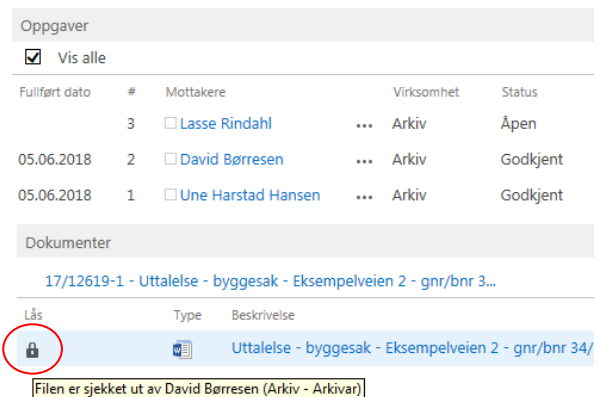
Oppgaver

Vis alle

| Fullført dato | # | Mottakere | | Virksomhet | Status |
|---|---|---|---|---|---|
| | 3 | Lasse Rindahl | ••• | Arkiv | Åpen |
| 05.06.2018 | 2 | David Børresen | ••• | Arkiv | Godkjent |
| 05.06.2018 | 1 | Une Harstad Hansen | ••• | Arkiv | Godkjent |

Dokumenter

17/12619-1 - Uttalelse - byggesak - Eksempelveien 2 - gnr/bnr 3...

| Lås | Type | Beskrivelse |
|---|---|---|
| | | Uttalelse - byggesak - Eksempelveien 2 - gnr/bnr 34/ |

Filen er sjekket ut av David Børresen (Arkiv - Arkivar)